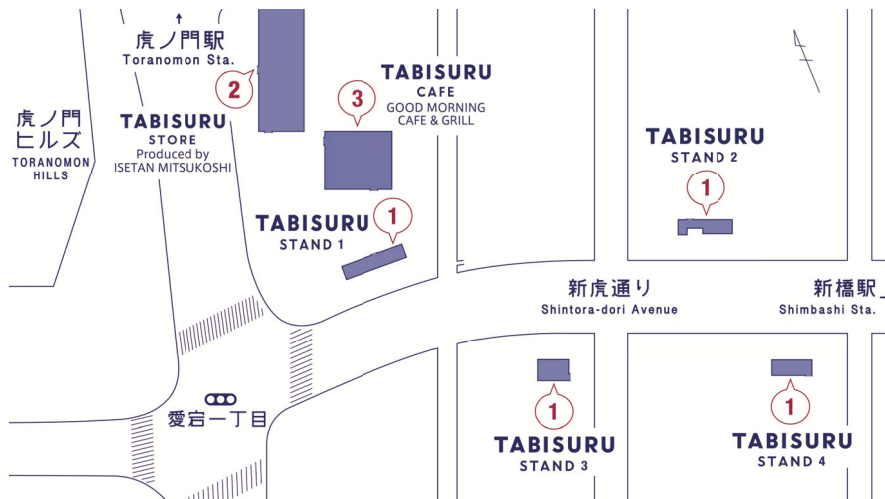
虎ノ門駅
Toranomon Sta.

2

3

TABISURU
CAFE
GOOD MORNING
CAFE & GRILL

虎ノ門
ヒルズ
TORANOMON
HILLS

TABISURU
STORE
Produced by
ISETAN MITSUKOSHI

TABISURU
STAND 2

1

1

TABISURU
STAND 1

新虎通り
Shintora-dori Avenue

新橋駅
Shimbashi Sta.

愛宕一丁目

1

1

TABISURU
STAND 3

TABISURU
STAND 4